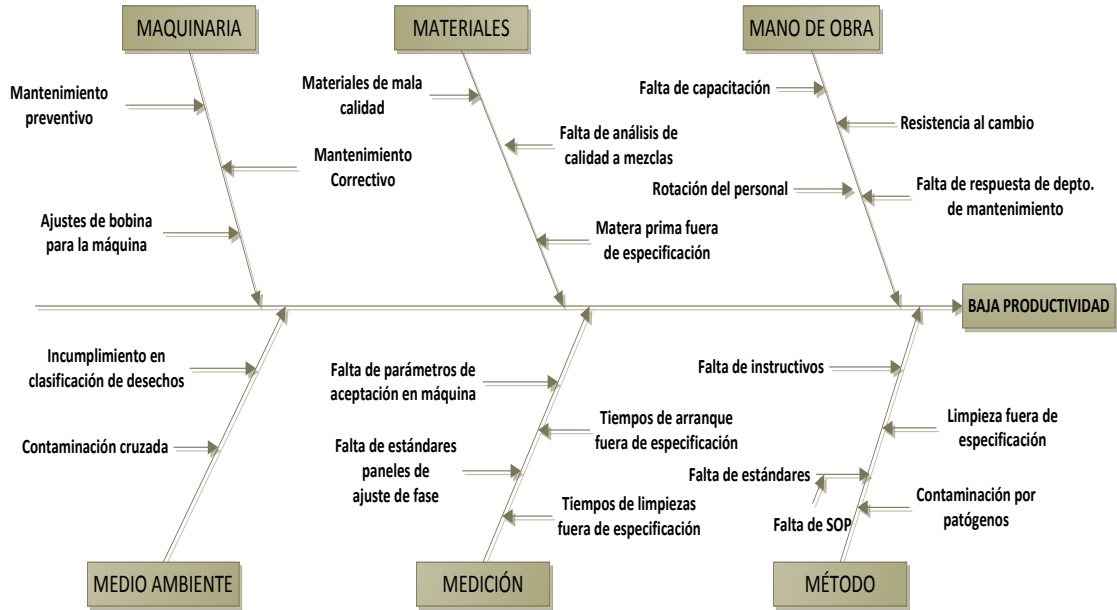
MAQUINARIA

Mantenimiento preventivo

Mantenimiento Correctivo

Ajustes de bobina para la máquina

MATERIALES

Materiales de mala calidad

Falta de análisis de calidad a mezclas

Matera prima fuera de especificación

MANO DE OBRA

Falta de capacitación

Resistencia al cambio

Rotación del personal

Falta de respuesta de depto. de mantenimiento

BAJA PRODUCTIVIDAD

Incumplimiento en clasificación de desechos

Contaminación cruzada

MEDIO AMBIENTE

Falta de parámetros de aceptación en máquina

Tiempos de arranque fuera de especificación

Falta de estándares paneles de ajuste de fase

Tiempos de limpiezas fuera de especificación

MEDICIÓN

Falta de instructivos

Limpieza fuera de especificación

Falta de estándares

Falta de SOP

Contaminación por patógenos

MÉTODO